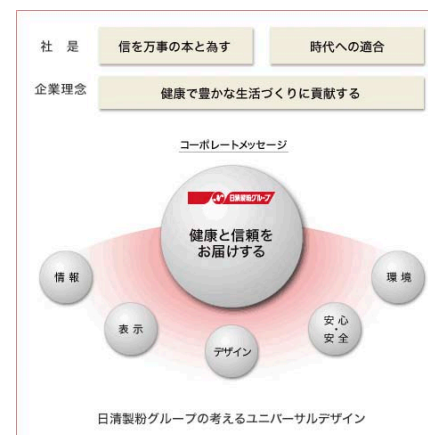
社　是

信を万事の本と為す

時代への適合

企業理念

健康で豊かな生活づくりに貢献する

コーポレートメッセージ

日清製粉グループ

健康と信頼をお届けする

情報

環境

表示

安心・安全

デザイン

日清製粉グループの考えるユニバーサルデザイン